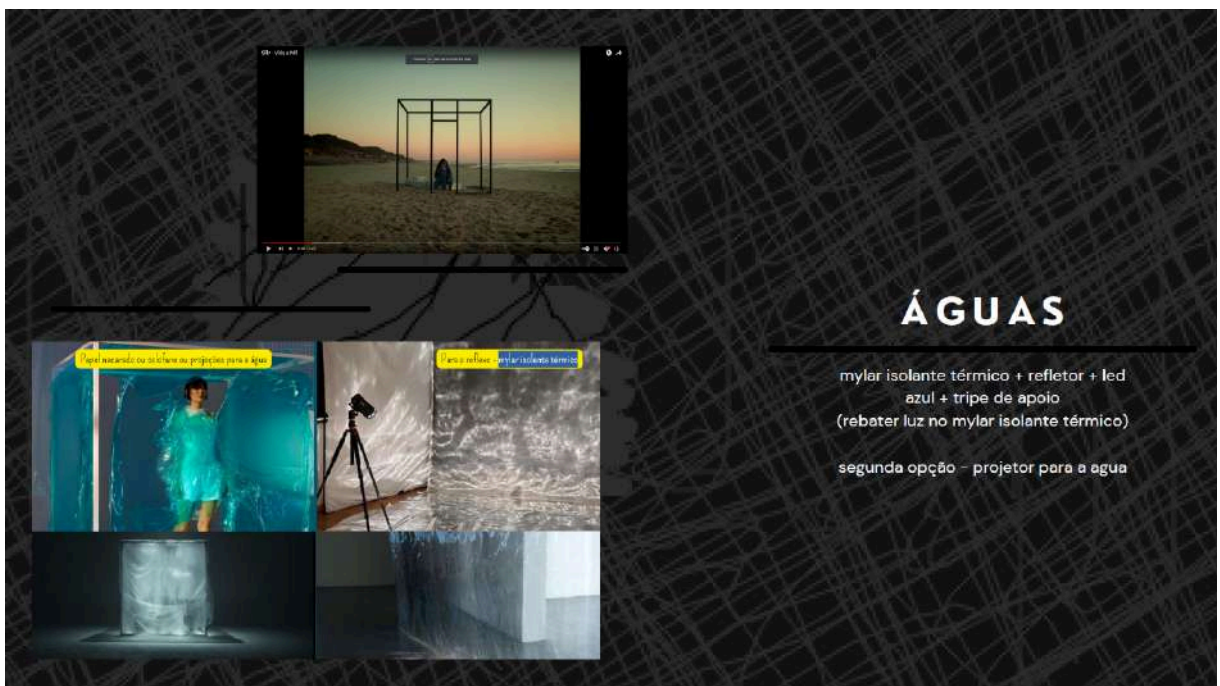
Vida a Mil

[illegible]

Papel vegetal ou celofane ou projeções para a água

Para o reflexo - mylar isolante térmico

ÁGUAS

mylar isolante térmico + refletor + led azul + tripe de apoio
(rebater luz no mylar isolante térmico)

segunda opção - projetor para a agua